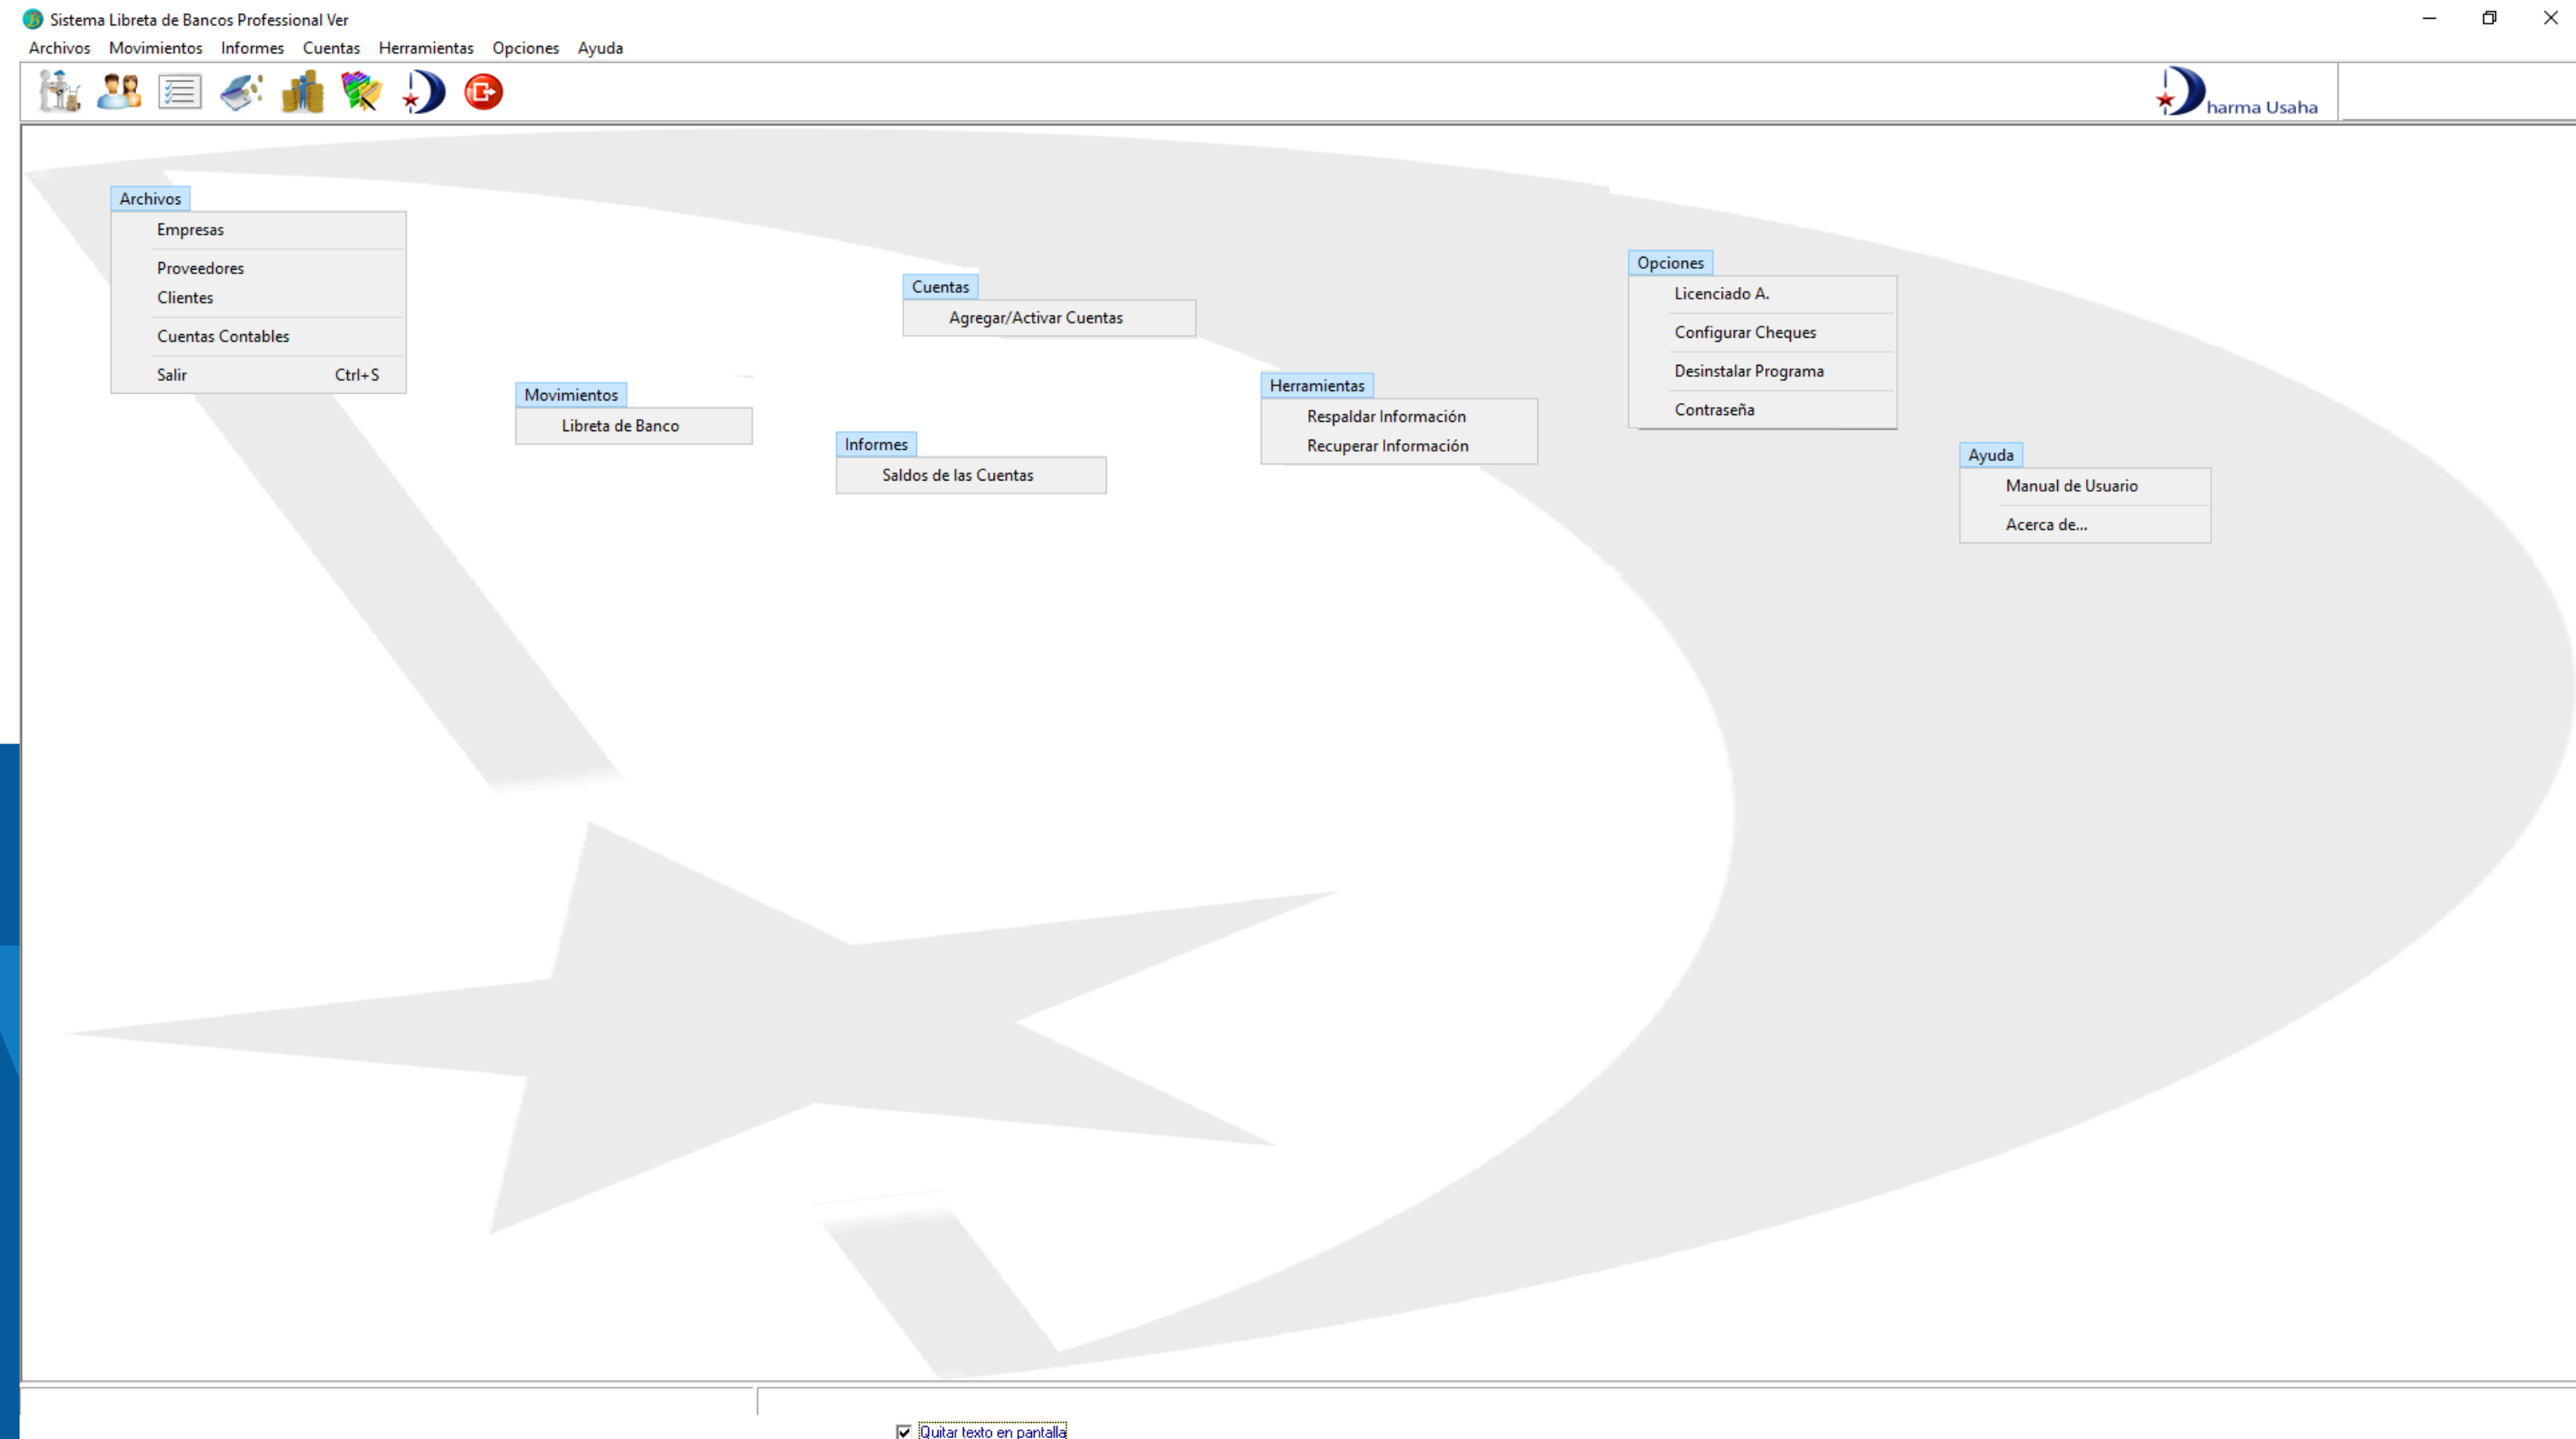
Sistema Libreta de Bancos Professional Ver

Archivos Movimientos Informes Cuentas Herramientas Opciones Ayuda

harma Usaha

Archivos
Empresas
Proveedores
Clientes
Cuentas Contables
Salir Ctrl+S

Movimientos
Libreta de Banco

Cuentas
Agregar/Activar Cuentas

Informes
Saldos de las Cuentas

Herramientas
Respaldar Información
Recuperar Información

Opciones
Licenciado A.
Configurar Cheques
Desinstalar Programa
Contraseña

Ayuda
Manual de Usuario
Acerca de...

Quitar texto en pantalla